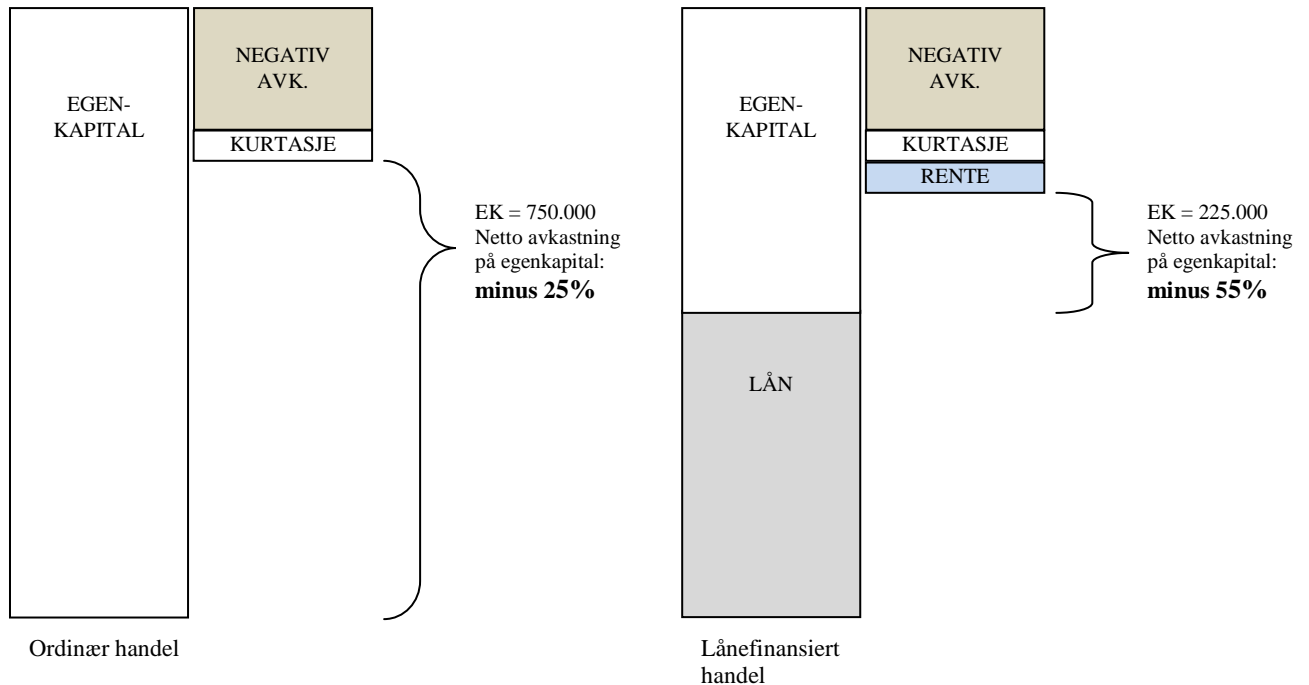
EGEN-
KAPITAL

NEGATIV
AVK.

KURTASJE

EK = 750.000
Netto avkastning
på egenkapital:
**minus 25%**

Ordinær handel

EGEN-
KAPITAL

LÅN

NEGATIV
AVK.

KURTASJE

RENTE

EK = 225.000
Netto avkastning
på egenkapital:
**minus 55%**

Lånefinansiert
handel